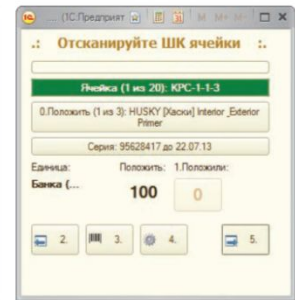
... (1С:Предприят M M+ M-

.: Отсканируйте ШК ячейки :.

Ячейка (1 из 20): КРС-1-1-3

0.Положить (1 из 3): HUSKY [Хаски] Interior_Exterior Primer

Серия: 95628417 до 22.07.13

Единица: Положить: 1.Положили:

Банка (... 100 0

2. 3. 4. 5.